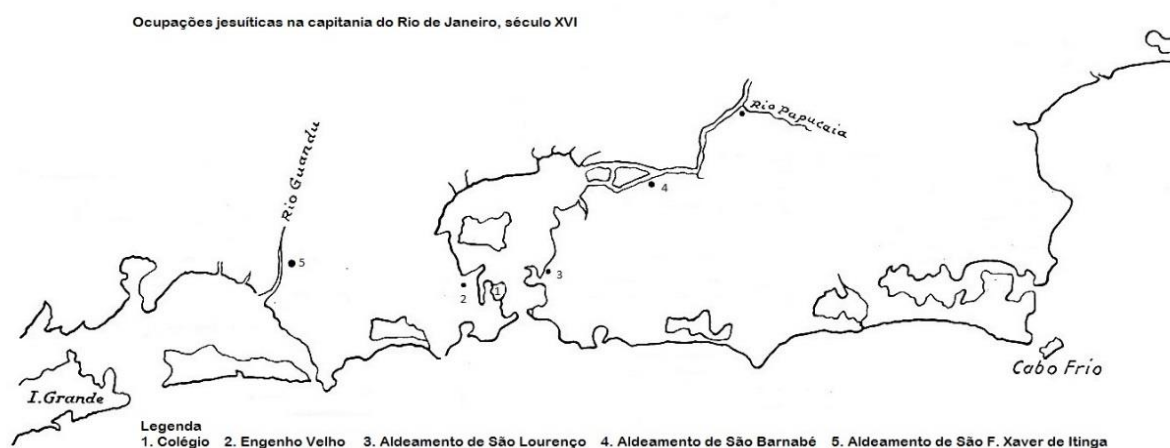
Ocupações jesuíticas na capitania do Rio de Janeiro, século XVI

Rio Papucaia

4

Rio Guandu

5

3

2

1

I. Grande

Cabo Frio

Legenda
1. Colégio 2. Engenho Velho 3. Aldeamento de São Lourenço 4. Aldeamento de São Barnabé 5. Aldeamento de São F. Xaver de Itinga